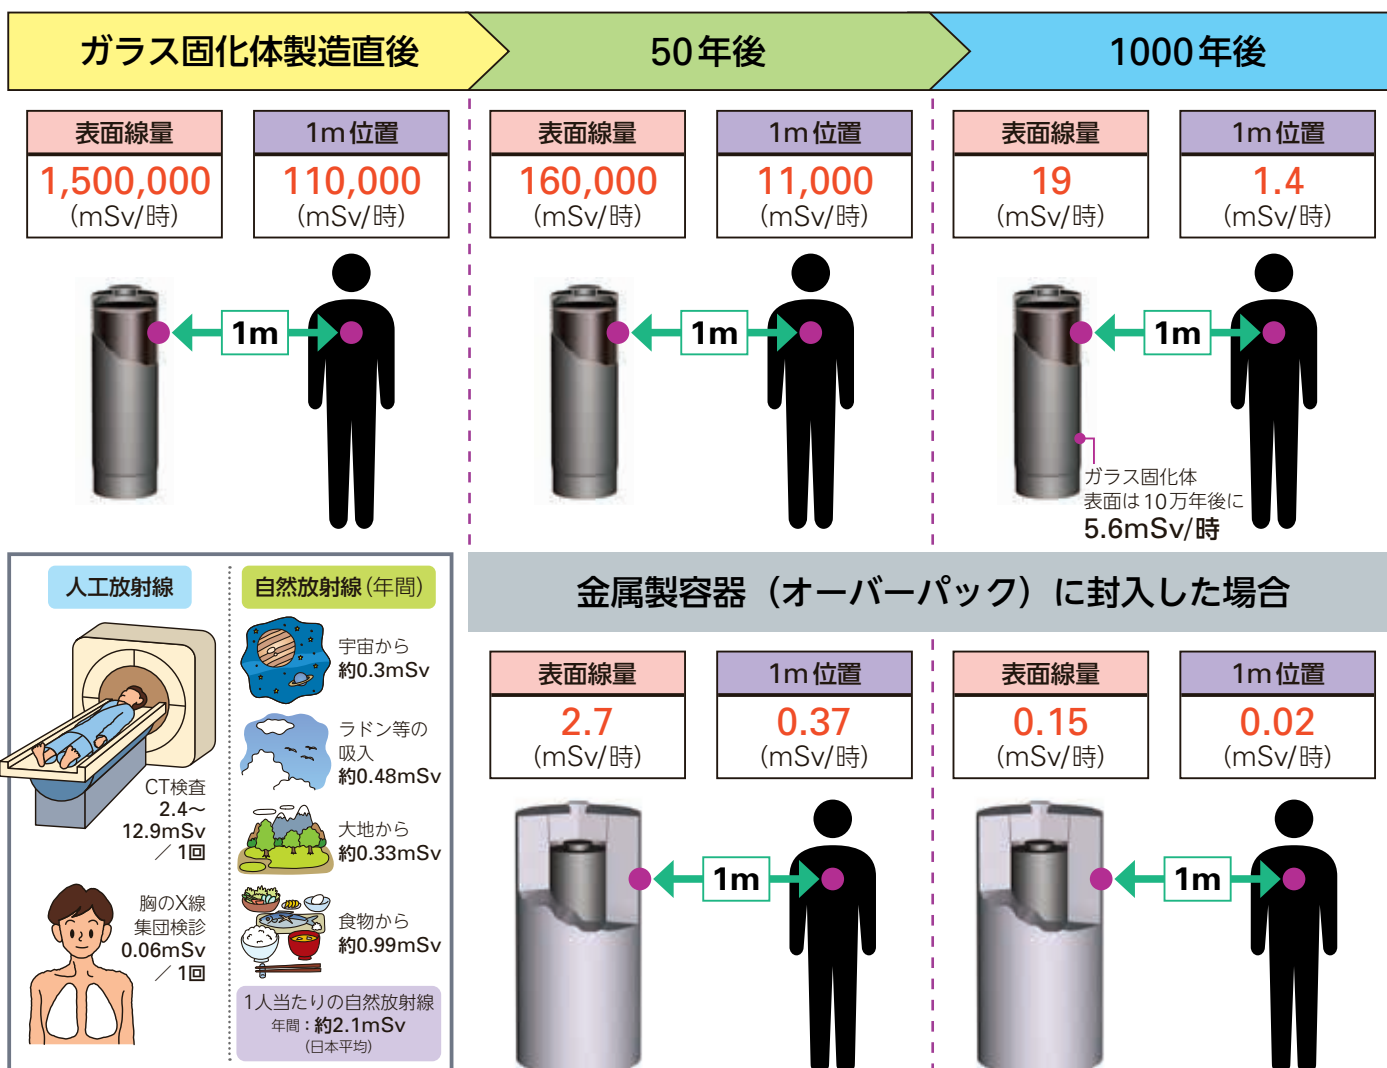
ガラス固化体製造直後

50年後

1000年後

| 表面線量 | 1m位置 |
|---|---|
| 1,500,000 (mSv/時) | 110,000 (mSv/時) |

1m

| 表面線量 | 1m位置 |
|---|---|
| 160,000 (mSv/時) | 11,000 (mSv/時) |

1m

| 表面線量 | 1m位置 |
|---|---|
| 19 (mSv/時) | 1.4 (mSv/時) |

1m

ガラス固化体 表面は10万年後に 5.6mSv/時

人工放射線

CT検査 2.4～12.9mSv ／1回

胸のX線 集団検診 0.06mSv ／1回

自然放射線(年間)

宇宙から 約0.3mSv

ラドン等の 吸入 約0.48mSv

大地から 約0.33mSv

食物から 約0.99mSv

1人当たりの自然放射線 年間：約2.1mSv (日本平均)

金属製容器（オーバーパック）に封入した場合

| 表面線量 | 1m位置 |
|---|---|
| 2.7 (mSv/時) | 0.37 (mSv/時) |

1m

| 表面線量 | 1m位置 |
|---|---|
| 0.15 (mSv/時) | 0.02 (mSv/時) |

1m